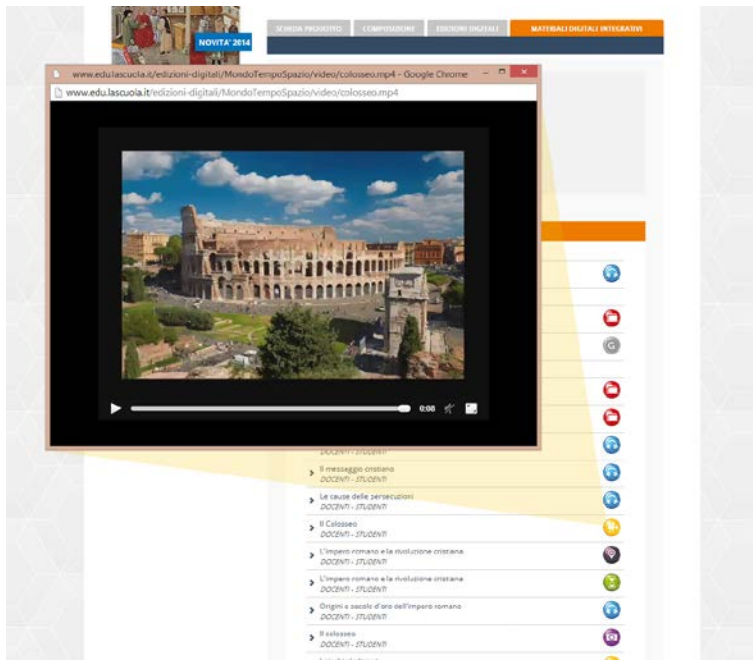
NOVITA' 2014

SCHEDA PRODOTTO | COMPOSIZIONE | EDIZIONI DIGITALI | MATERIALI DIGITALI INTEGRATIVI

www.edu.lascuola.it/edizioni-digitali/MondoTempoSpazio/video/colosseo.mp4 - Google Chrome

www.edu.lascuola.it/edizioni-digitali/MondoTempoSpazio/video/colosseo.mp4

0:08

DOCENTI - STUDENTI

Il messaggio cristiano
DOCENTI - STUDENTI

Le cause delle persecuzioni
DOCENTI - STUDENTI

Il Colosseo
DOCENTI - STUDENTI

L'impero romano e la rivoluzione cristiana
DOCENTI - STUDENTI

L'impero romano e la rivoluzione cristiana
DOCENTI - STUDENTI

Origini e secoli d'oro dell'impero romano
DOCENTI - STUDENTI

Il colosseo
DOCENTI - STUDENTI

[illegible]